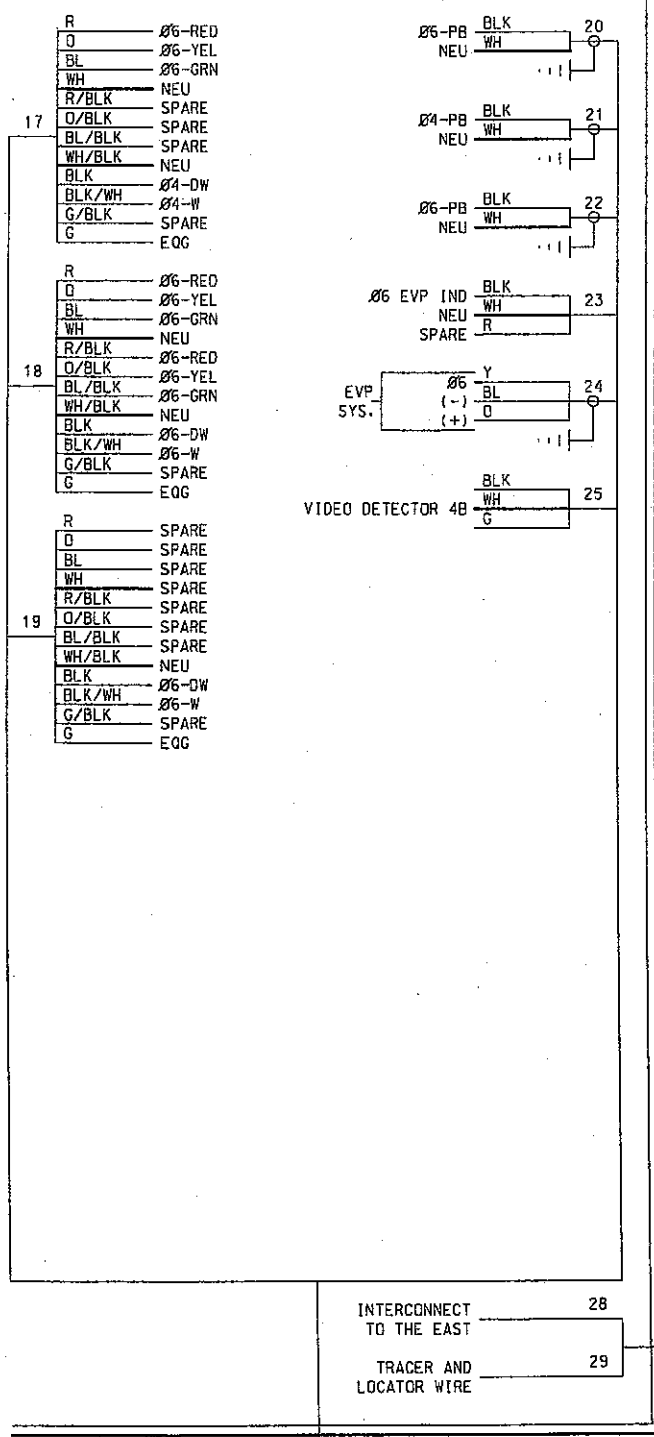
17

| | |
|---|---|
| R | Ø6-RED |
| O | Ø6-YEL |
| BL | Ø6-GRN |
| WH | NEU |
| R/BLK | SPARE |
| O/BLK | SPARE |
| BL/BLK | SPARE |
| WH/BLK | NEU |
| BLK | Ø4-DW |
| BLK/WH | Ø4-W |
| G/BLK | SPARE |
| G | EQG |

18

| | |
|---|---|
| R | Ø6-RED |
| O | Ø6-YEL |
| BL | Ø6-GRN |
| WH | NEU |
| R/BLK | Ø6-RED |
| O/BLK | Ø6-YEL |
| BL/BLK | Ø6-GRN |
| WH/BLK | NEU |
| BLK | Ø6-DW |
| BLK/WH | Ø6-W |
| G/BLK | SPARE |
| G | EQG |

19

| | |
|---|---|
| R | SPARE |
| O | SPARE |
| BL | SPARE |
| WH | SPARE |
| R/BLK | SPARE |
| O/BLK | SPARE |
| BL/BLK | SPARE |
| WH/BLK | NEU |
| BLK | Ø6-DW |
| BLK/WH | Ø6-W |
| G/BLK | SPARE |
| G | EQG |

Ø6-PB BLK
NEU WH
20

Ø4-PB BLK
NEU WH
21

Ø6-PB BLK
NEU WH
22

Ø6 EVP IND BLK
NEU WH
SPARE R
23

EVP SYS.
Y
Ø6 BL
(-) O
(+)
24

BLK
VIDEO DETECTOR 4B WH
G
25

INTERCONNECT TO THE EAST 28

TRACER AND LOCATOR WIRE 29